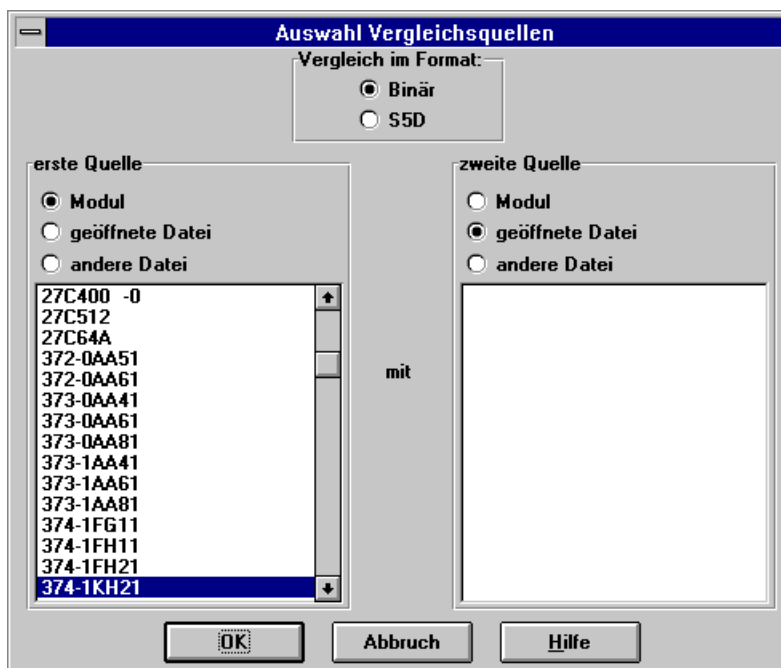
Auswahl Vergleichsquellen

Vergleich im Format:
Binär
S5D

erste Quelle
Modul
geöffnete Datei
andere Datei

27C400 -0
27C512
27C64A
372-0AA51
372-0AA61
373-0AA41
373-0AA61
373-0AA81
373-1AA41
373-1AA61
373-1AA81
374-1FG11
374-1FH11
374-1FH21
374-1KH21

mit

zweite Quelle
Modul
geöffnete Datei
andere Datei

OK
Abbruch
Hilfe